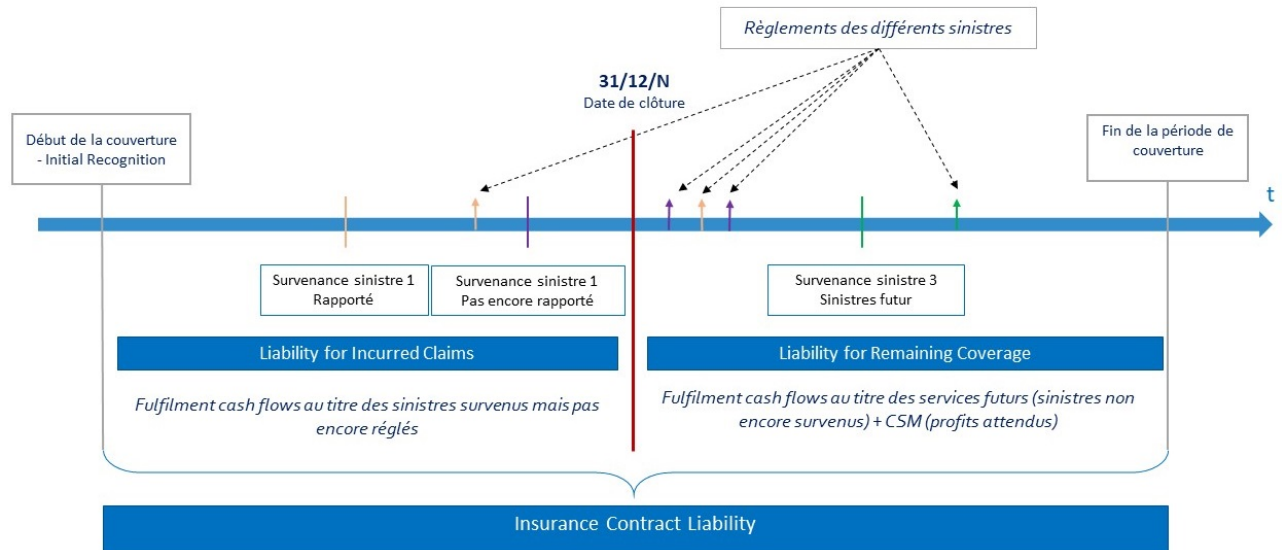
Règlements des différents sinistres

31/12/N
Date de clôture

Début de la couverture - Initial Recognition

Fin de la période de couverture

t

Survenance sinistre 1
Rapporté

Survenance sinistre 1
Pas encore rapporté

Survenance sinistre 3
Sinistres futur

Liability for Incurred Claims

Liability for Remaining Coverage

Fulfilment cash flows au titre des sinistres survenus mais pas encore réglés

Fulfilment cash flows au titre des services futurs (sinistres non encore survenus) + CSM (profits attendus)

Insurance Contract Liability